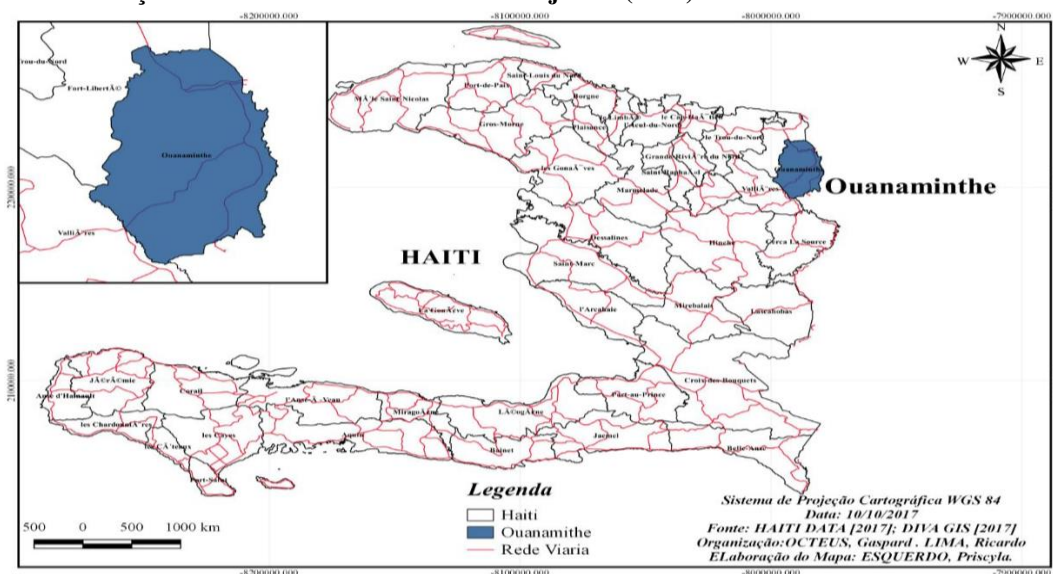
-8200000.000 -8100000.000 -8000000.000 -7900000.000

Trou-du-Nord
Fort-LibertÃ©
Ouanaminthe
VallIÃ¨res

N
W E
S

Saint-Louis du Nord
MÃ´le Saint Nicolas
Port-de-Paix
Borgne
Gros-Morne
Plaisance
Limbé
Le Cap-HaÃ¯tien
Acul-du-Nord
Trou-du-Nord
Les GonaÃ¯ves
Grande RiviÃ¨re du Nord
Saint-Raphaël
Marmelade
Ouanaminthe
VallIÃ¨res
Ouanaminthe
HAITI
Dessalines
Hinche
Cerca La Source
Saint-Marc
Mirebalais
Lascahobas
La Gonâve
l'Arcahaie
JÃ©rÃ©mie
Anse d'Hainault
Corail
Croix-des-Bouquets
Port-au-Prince
l'Anse-Ã -Veau
Miragoâne
LÃ©ogÃ¢ne
les ChardonniÃ¨res
les Cayes
Aquin
Jacmel
CÃ´teaux
Bainet
Belle-Anse
Port-Salut

2200000.000
2100000.000

Legenda
Haiti
Ouanamithe
Rede Viaria

500 0 500 1000 km

Sistema de Projeção Cartográfica WGS 84
Data: 10/10/2017
Fonte: HAITI DATA [2017]; DIVA GIS [2017]
Organização:OCTEUS, Gaspard . LIMA, Ricardo
ELaboração do Mapa: ESQUERDO, Priscyla.

-8200000.000 -8100000.000 -8000000.000 -7900000.000